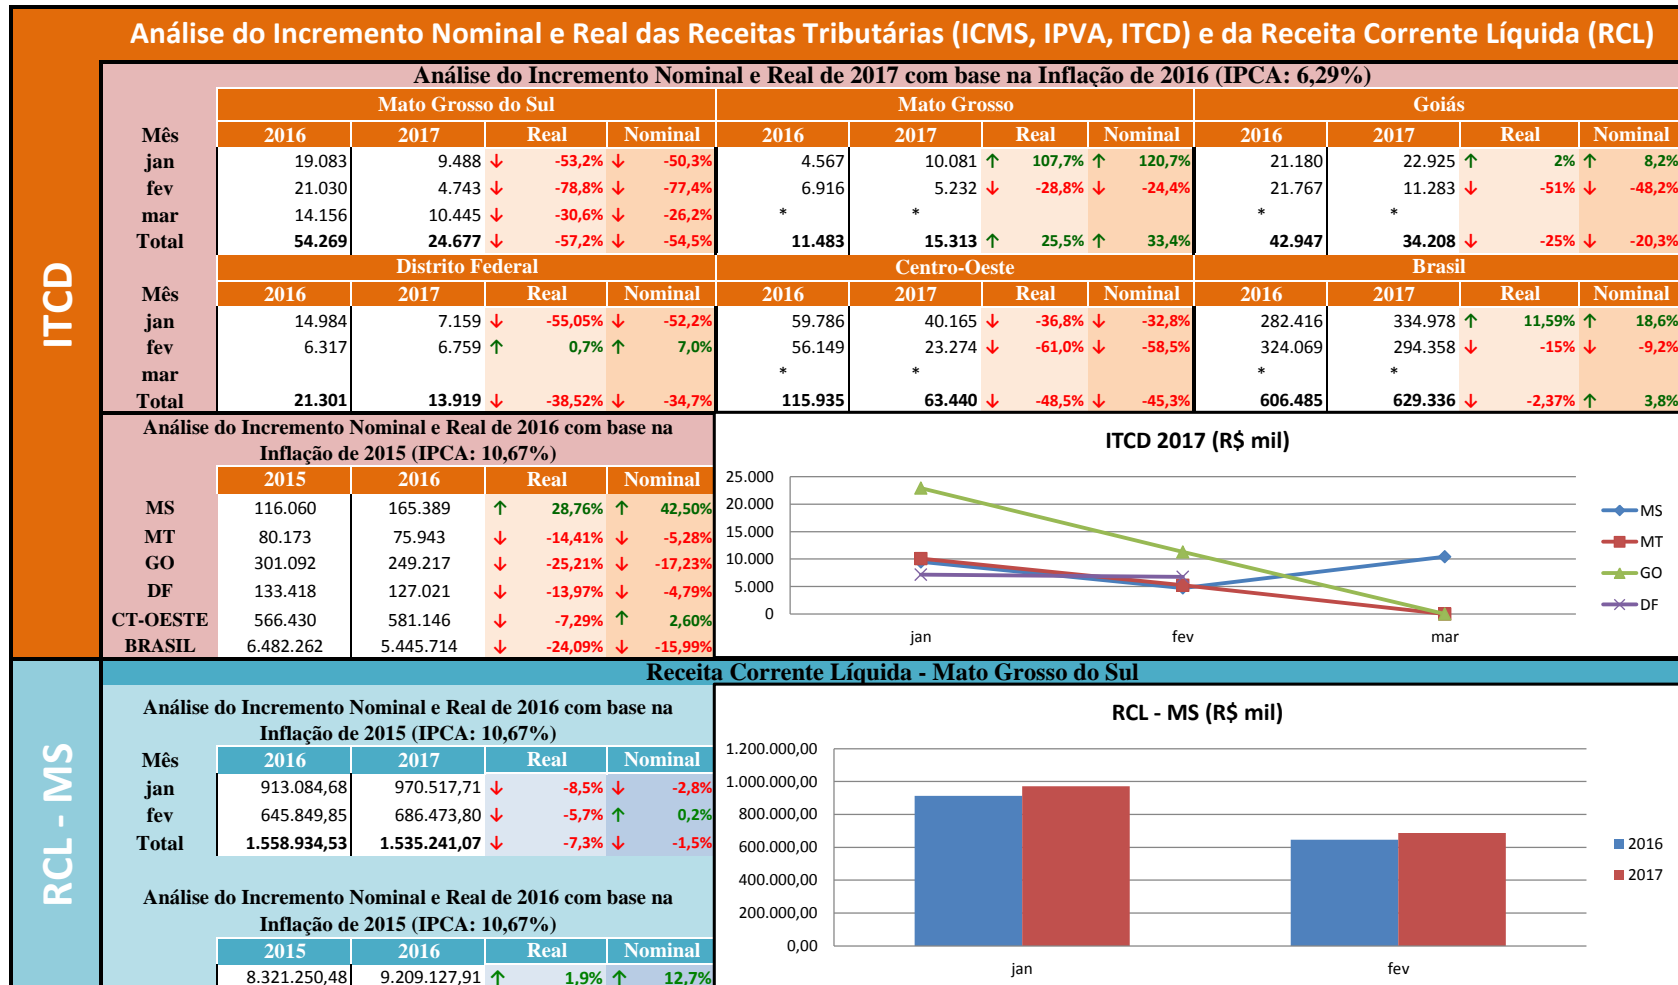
Análise do Incremento Nominal e Real das Receitas Tributárias (ICMS, IPVA, ITCD) e da Receita Corrente Líquida (RCL)

ITCD

Análise do Incremento Nominal e Real de 2017 com base na Inflação de 2016 (IPCA: 6,29%)

| Mês | Mato Grosso do Sul 2016 | 2017 | Real | Nominal | Mato Grosso 2016 | 2017 | Real | Nominal | Goiás 2016 | 2017 | Real | Nominal |
|---|---|---|---|---|---|---|---|---|---|---|---|---|
| jan | 19.083 | 9.488 | -53,2% | -50,3% | 4.567 | 10.081 | 107,7% | 120,7% | 21.180 | 22.925 | 2% | 8,2% |
| fev | 21.030 | 4.743 | -78,8% | -77,4% | 6.916 | 5.232 | -28,8% | -24,4% | 21.767 | 11.283 | -51% | -48,2% |
| mar | 14.156 | 10.445 | -30,6% | -26,2% | * | * | | | * | * | | |
| Total | 54.269 | 24.677 | -57,2% | -54,5% | 11.483 | 15.313 | 25,5% | 33,4% | 42.947 | 34.208 | -25% | -20,3% |

| Mês | Distrito Federal 2016 | 2017 | Real | Nominal | Centro-Oeste 2016 | 2017 | Real | Nominal | Brasil 2016 | 2017 | Real | Nominal |
|---|---|---|---|---|---|---|---|---|---|---|---|---|
| jan | 14.984 | 7.159 | -55,05% | -52,2% | 59.786 | 40.165 | -36,8% | -32,8% | 282.416 | 334.978 | 11,59% | 18,6% |
| fev | 6.317 | 6.759 | 0,7% | 7,0% | 56.149 | 23.274 | -61,0% | -58,5% | 324.069 | 294.358 | -15% | -9,2% |
| mar | | | | | * | * | | | * | * | | |
| Total | 21.301 | 13.919 | -38,52% | -34,7% | 115.935 | 63.440 | -48,5% | -45,3% | 606.485 | 629.336 | -2,37% | 3,8% |

Análise do Incremento Nominal e Real de 2016 com base na Inflação de 2015 (IPCA: 10,67%)

| | 2015 | 2016 | Real | Nominal |
|---|---|---|---|---|
| MS | 116.060 | 165.389 | 28,76% | 42,50% |
| MT | 80.173 | 75.943 | -14,41% | -5,28% |
| GO | 301.092 | 249.217 | -25,21% | -17,23% |
| DF | 133.418 | 127.021 | -13,97% | -4,79% |
| CT-OESTE | 566.430 | 581.146 | -7,29% | 2,60% |
| BRASIL | 6.482.262 | 5.445.714 | -24,09% | -15,99% |

ITCD 2017 (R$ mil)
25.000
20.000
15.000
10.000
5.000
0
jan fev mar
MS
MT
GO
DF

RCL - MS

Receita Corrente Líquida - Mato Grosso do Sul

Análise do Incremento Nominal e Real de 2016 com base na Inflação de 2015 (IPCA: 10,67%)

| Mês | 2016 | 2017 | Real | Nominal |
|---|---|---|---|---|
| jan | 913.084,68 | 970.517,71 | -8,5% | -2,8% |
| fev | 645.849,85 | 686.473,80 | -5,7% | 0,2% |
| Total | 1.558.934,53 | 1.535.241,07 | -7,3% | -1,5% |

Análise do Incremento Nominal e Real de 2016 com base na Inflação de 2015 (IPCA: 10,67%)

| 2015 | 2016 | Real | Nominal |
|---|---|---|---|
| 8.321.250,48 | 9.209.127,91 | 1,9% | 12,7% |

RCL - MS (R$ mil)
1.200.000,00
1.000.000,00
800.000,00
600.000,00
400.000,00
200.000,00
0,00
jan fev
2016
2017